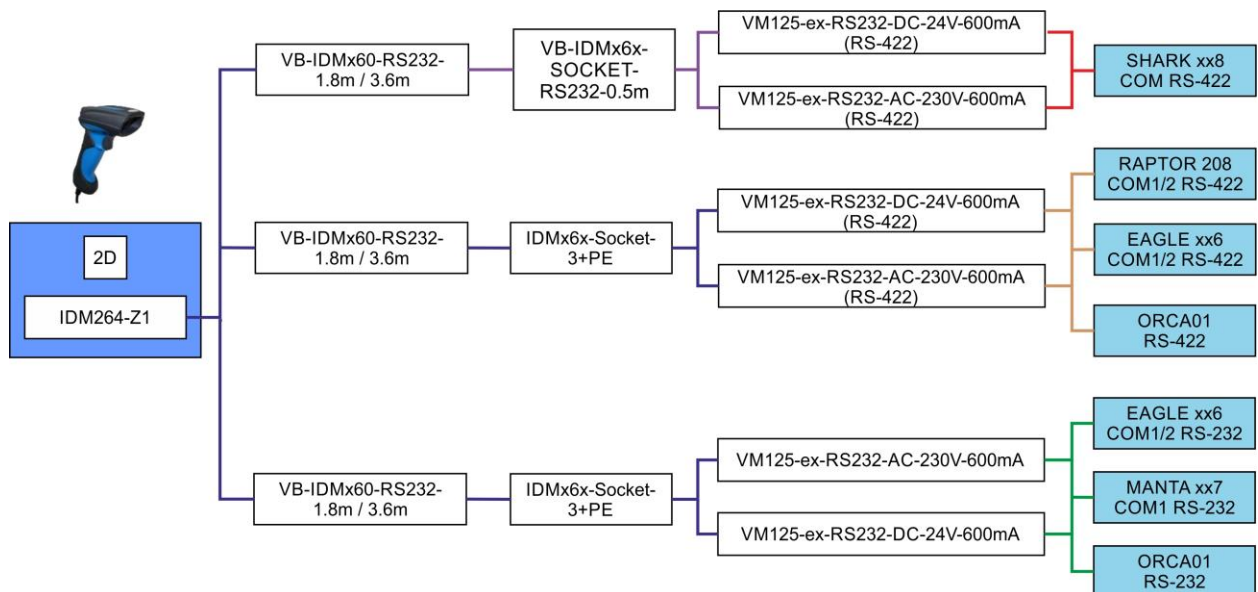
2D

IDM264-Z1

VB-IDMx60-RS232-1.8m / 3.6m

VB-IDMx6x-SOCKET-RS232-0.5m

VM125-ex-RS232-DC-24V-600mA (RS-422)

VM125-ex-RS232-AC-230V-600mA (RS-422)

SHARK xx8 COM RS-422

VB-IDMx60-RS232-1.8m / 3.6m

IDMx6x-Socket-3+PE

VM125-ex-RS232-DC-24V-600mA (RS-422)

VM125-ex-RS232-AC-230V-600mA (RS-422)

RAPTOR 208 COM1/2 RS-422

EAGLE xx6 COM1/2 RS-422

ORCA01 RS-422

VB-IDMx60-RS232-1.8m / 3.6m

IDMx6x-Socket-3+PE

VM125-ex-RS232-AC-230V-600mA

VM125-ex-RS232-DC-24V-600mA

EAGLE xx6 COM1/2 RS-232

MANTA xx7 COM1 RS-232

ORCA01 RS-232